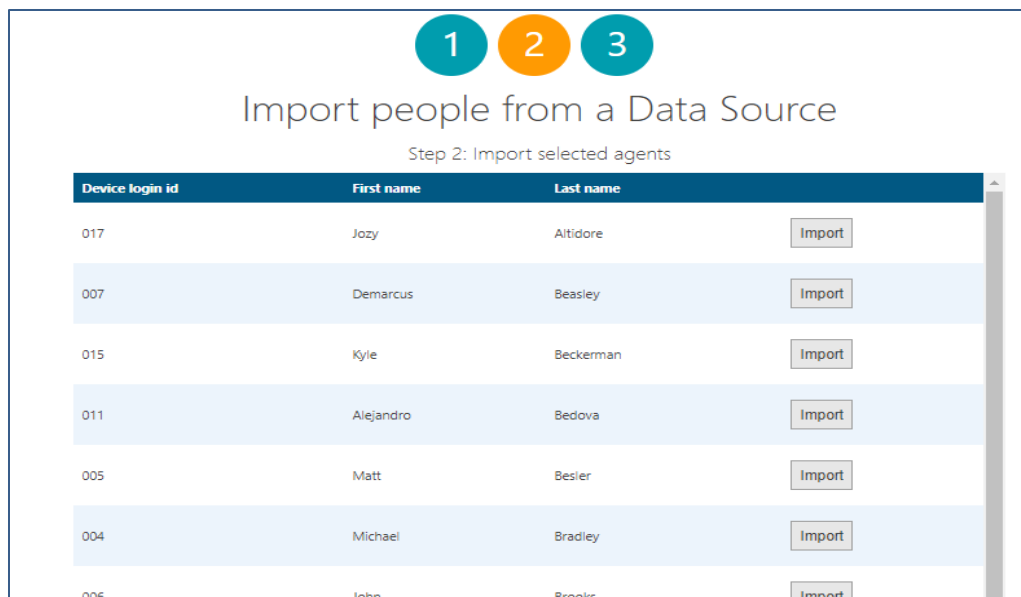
1 2 3

Import people from a Data Source

Step 2: Import selected agents

| Device login id | First name | Last name | |
|---|---|---|---|
| 017 | Jozy | Altidore | Import |
| 007 | Demarcus | Beasley | Import |
| 015 | Kyle | Beckerman | Import |
| 011 | Alejandro | Bedova | Import |
| 005 | Matt | Besler | Import |
| 004 | Michael | Bradley | Import |
| 006 | John | Brooks | Import |